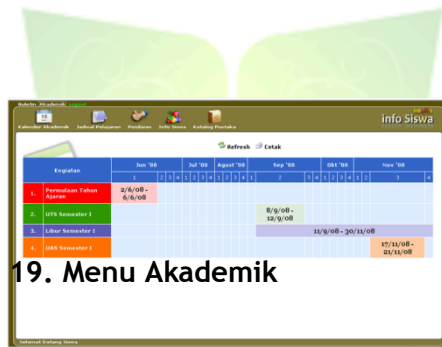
Buletin Akademik Logout

Kalender Akademik | Jadwal Pelajaran | Penilaian | Info Siswa | Katalog Pustaka

info Siswa

Refresh Cetak

| | Kegiatan | Jun '08 | Jul '08 | Agust '08 | Sep '08 | Okt '08 | Nov '08 |
|---|---|---|---|---|---|---|---|
| 1. | Permulaan Tahun Ajaran | 2/6/08 - 6/6/08 | | | | | |
| 2. | UTS Semester I | | | | 8/9/08 - 12/9/08 | | |
| 3. | Libur Semester I | | | | 11/9/08 - 30/11/08 | | |
| 4. | UAS Semester I | | | | | | 17/11/08 - 21/11/08 |

19. Menu Akademik

Selamat Datang Siswa